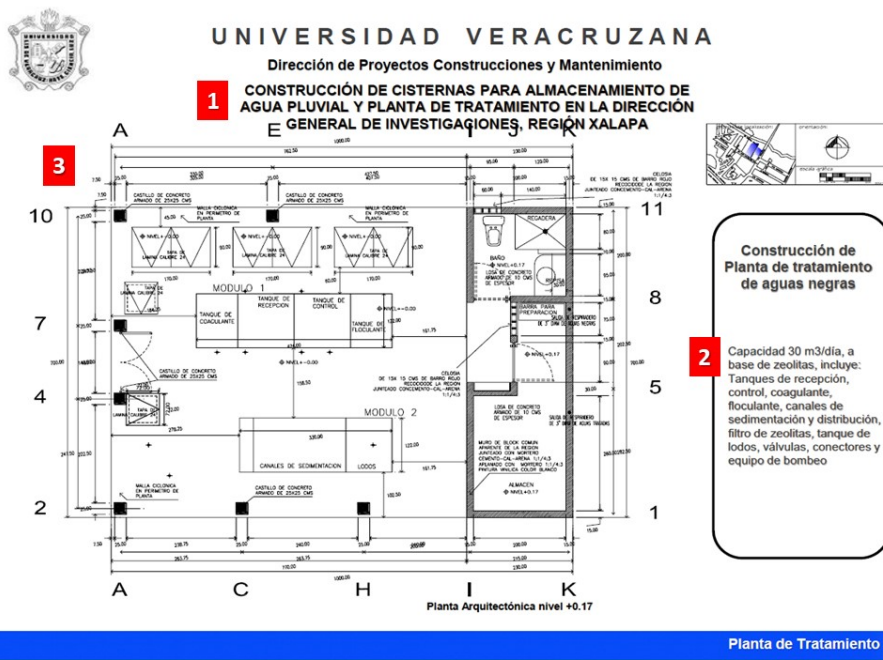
UNIVERSIDAD VERACRUZANA

Dirección de Proyectos Construcciones y Mantenimiento

1

CONSTRUCCIÓN DE CISTERNAS PARA ALMACENAMIENTO DE AGUA PLUVIAL Y PLANTA DE TRATAMIENTO EN LA DIRECCIÓN GENERAL DE INVESTIGACIONES, REGIÓN XALAPA

3

A E I J K

10 7 4 2

11 8 5 1

CASTILLO DE CONCRETO ARMADO DE 25X25 CMS

MALLA CICLONICA EN PERIMETRO DE PLANTA

NIVEL+0.00

MODULO 1

TANQUE DE COAGULANTE

TANQUE DE RECEPCION

TANQUE DE CONTROL

TANQUE DE FLOCULANTE

MODULO 2

CANALES DE SEDIMENTACION

LODOS

REGADERA

BAÑO

LOSA DE CONCRETO ARMADO DE 10 CMS DE ESPESOR

BARRA PARA PREPARACION

CELOSIA DE 15X 15 CMS DE BARRO ROJO RECOCIDO DE LA REGION JUNTEADO CONCRETO-CAL-ARENA 1:1/4:3

MURO DE BLOCK COMUN APARENTE DE LA REGION JUNTEADO CON MORTERO CEMENTO-CAL-ARENA 1:1/4:3

ALMACEN

NIVEL+0.17

A C H I K

Planta Arquitectónica nivel +0.17

Construcción de Planta de tratamiento de aguas negras

2

Capacidad 30 m3/día, a base de zeolitas, incluye: Tanques de recepción, control, coagulante, floculante, canales de sedimentación y distribución, filtro de zeolitas, tanque de lodos, válvulas, conectores y equipo de bombeo

Planta de Tratamiento